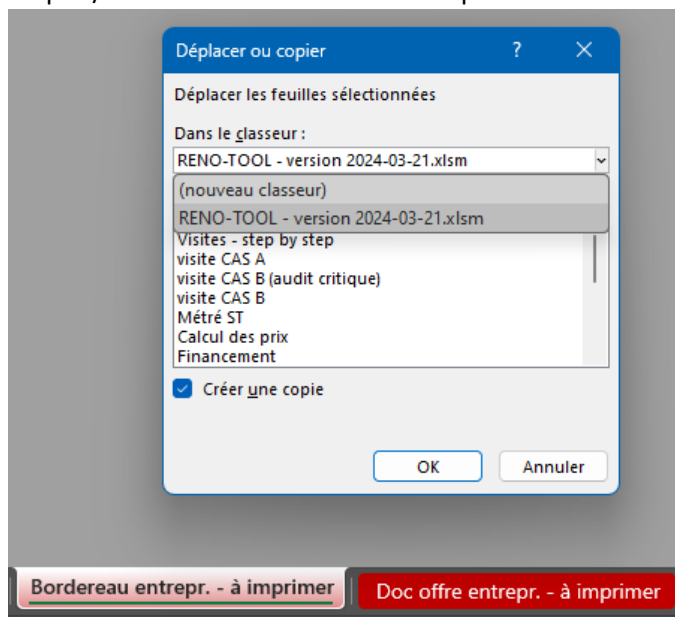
Déplacer ou copier

?

Déplacer les feuilles sélectionnées

Dans le classeur :

RENO-TOOL - version 2024-03-21.xlsm

(nouveau classeur)

RENO-TOOL - version 2024-03-21.xlsm

Visites - step by step
visite CAS A
visite CAS B (audit critique)
visite CAS B
Métré ST
Calcul des prix
Financement

Créer une copie

OK

Annuler

Bordereau entrepr. - à imprimer

Doc offre entrepr. - à imprimer